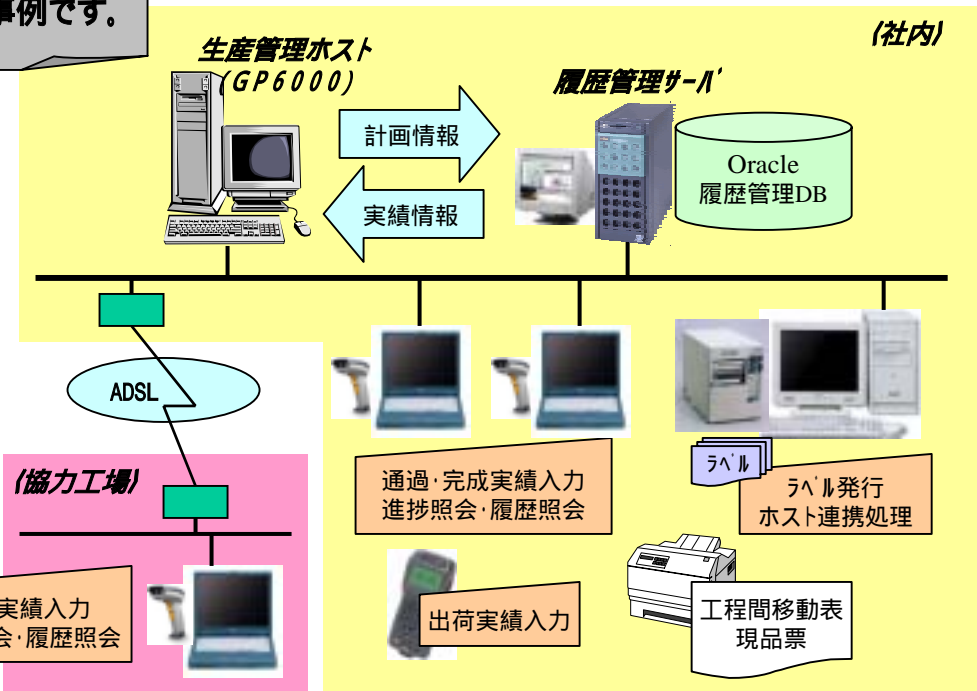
事例です。

(社内)

生産管理ホスト (GP6000)

履歴管理サーバ

計画情報

実績情報

Oracle 履歴管理DB

ADSL

(協力工場)

通過·完成実績入力 進捗照会·履歴照会

ラベル

ラベル発行 ホスト連携処理

実績入力 会·履歴照会

出荷実績入力

工程間移動表 現品票